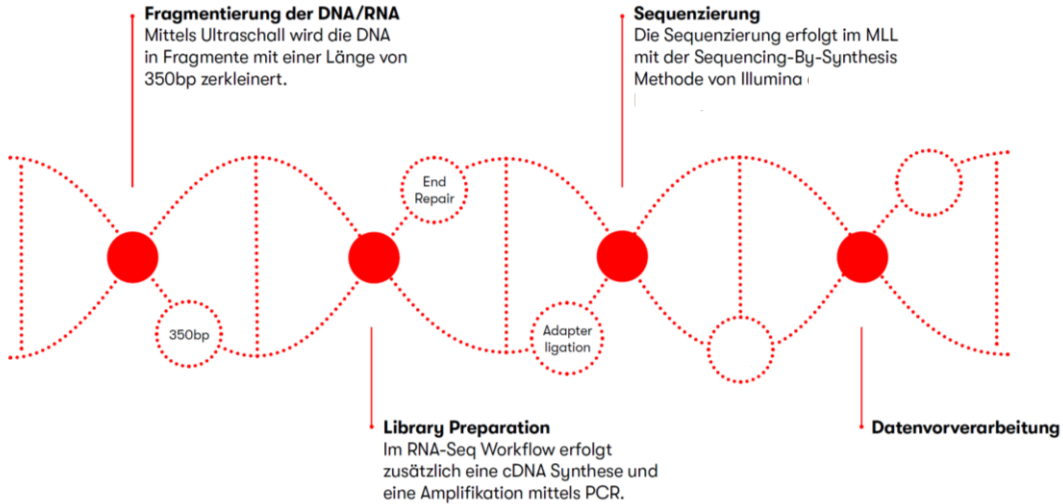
Fragmentierung der DNA/RNA
Mittels Ultraschall wird die DNA in Fragmente mit einer Länge von 350bp zerkleinert.

Sequenzierung
Die Sequenzierung erfolgt im MLL mit der Sequencing-By-Synthesis Methode von Illumina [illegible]

End Repair

350bp

Adapter ligation

Library Preparation
Im RNA-Seq Workflow erfolgt zusätzlich eine cDNA Synthese und eine Amplifikation mittels PCR.

Datenvorverarbeitung